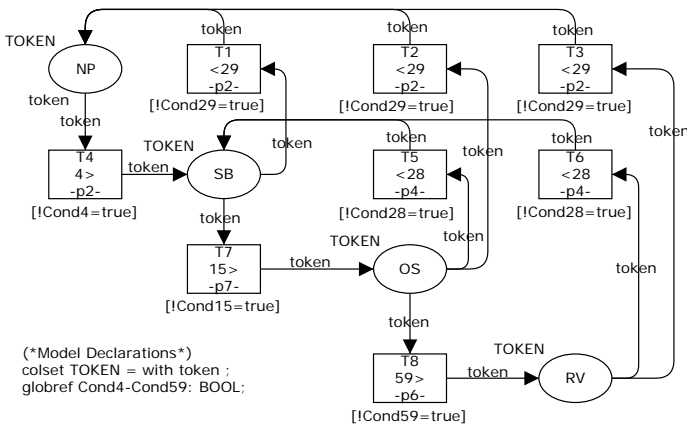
TOKEN

NP

token

token

T1
<29
-p2-
[!Cond29=true]

token

T2
<29
-p2-
[!Cond29=true]

token

T3
<29
-p2-
[!Cond29=true]

token

token

T4
4>
-p2-
[!Cond4=true]

token

TOKEN

SB

token

T5
<28
-p4-
[!Cond28=true]

token

T6
<28
-p4-
[!Cond28=true]

token

token

T7
15>
-p7-
[!Cond15=true]

token

TOKEN

OS

token

token

token

T8
59>
-p6-
[!Cond59=true]

token

TOKEN

RV

(*Model Declarations*)
colset TOKEN = with token ;
globref Cond4-Cond59: BOOL;